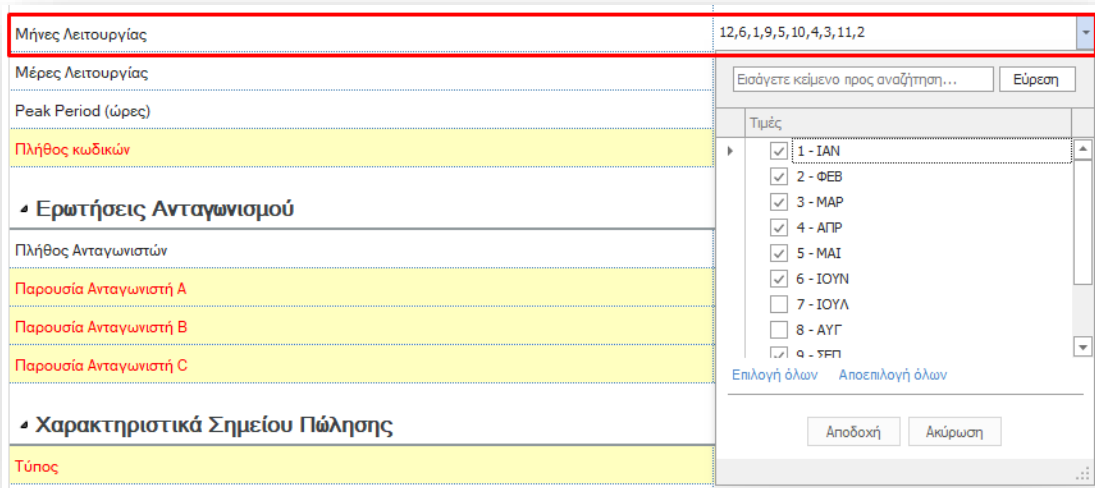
Μήνες Λειτουργίας | 12,6,1,9,5,10,4,3,11,2

Μέρες Λειτουργίας

Peak Period (ώρες)

Πλήθος κωδικών

Ερωτήσεις Ανταγωνισμού

Πλήθος Ανταγωνιστών

Παρουσία Ανταγωνιστή A

Παρουσία Ανταγωνιστή B

Παρουσία Ανταγωνιστή C

Χαρακτηριστικά Σημείου Πώλησης

Τύπος

Εισάγετε κείμενο προς αναζήτηση... | Εύρεση

Τιμές

1 - ΙΑΝ
2 - ΦΕΒ
3 - ΜΑΡ
4 - ΑΠΡ
5 - ΜΑΙ
6 - ΙΟΥΝ
7 - ΙΟΥΛ
8 - ΑΥΓ
9 - ΣΕΠ

Επιλογή όλων | Αποεπιλογή όλων

Αποδοχή | Ακύρωση